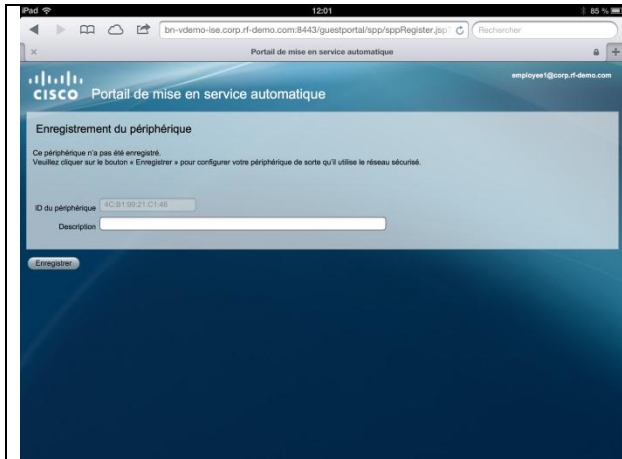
iPad 12:01 85 %

bn-vdemo-ise.corp.rf-demo.com:8443/guestportal/spp/sppRegister.jsp Rechercher

×

Portail de mise en service automatique

cisco Portail de mise en service automatique

employee1@corp.rf-demo.com

Enregistrement du périphérique

Ce périphérique n'a pas été enregistré.
Veuillez cliquer sur le bouton « Enregistrer » pour configurer votre périphérique de sorte qu'il utilise le réseau sécurisé.

ID du périphérique 4C:B1:99:21:C1:46

Description

Enregistrer